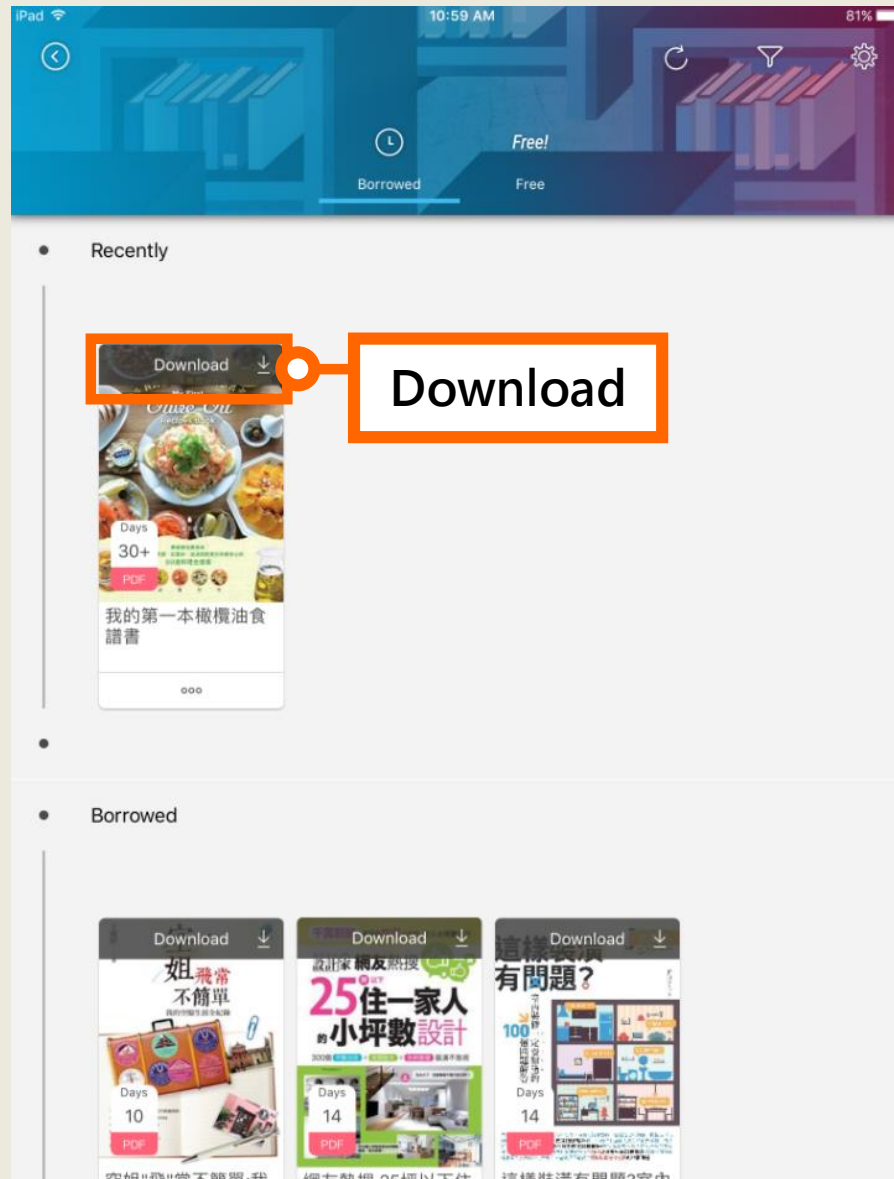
iPad 10:59 AM 81%

Borrowed Free! Free

Recently

Download

Download

Olive Oil

Days 30+

PDF

我的第一本橄欖油食譜書

Borrowed

Download

姐 飛常 不簡單

Days 10

PDF

Download

25坪住一家人的小坪數設計

Days 14

PDF

Download

這樣裝潢有問題?

100

Days 14

PDF

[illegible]